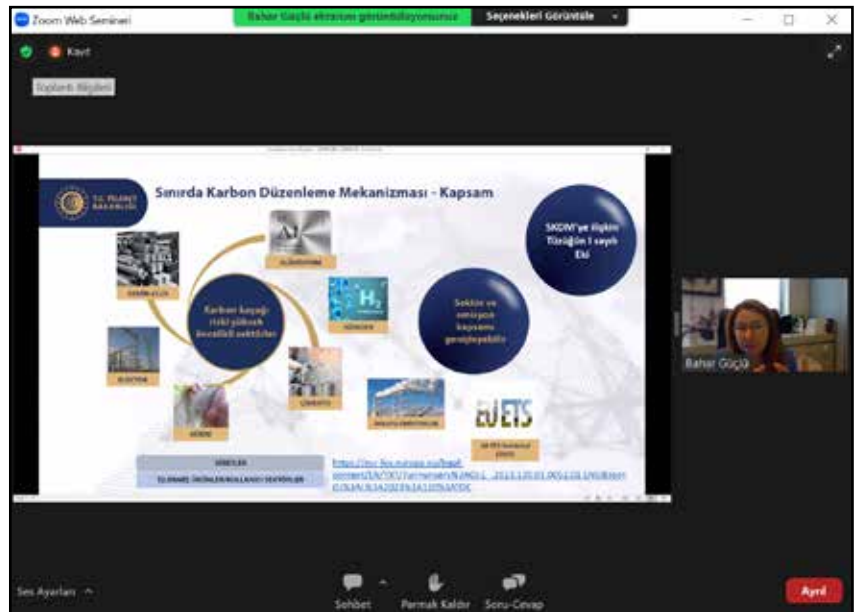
Zoom Web Semineri

Bahar Güçlü ekranını görüntülüyorsunuz

Seçenekleri Görüntüle

Kayıt

Toplantı Bilgileri

T.C. TİCARET BAKANLIĞI

Sınırda Karbon Düzenleme Mekanizması - Kapsam

SKDM'ye ilişkin Tüzüğün I sayılı Eki

ALÜMİNYUM

DEMİR-ÇELİK

$H_2$

HİDROJEN

Karbon kaçağı riski yüksek öncelikli sektörler

Sektör ve emisyon kapsamı genişleyebilir

ELEKTRİK

ÇİMENTO

AB ETS

GÜBRE

DOLAYLI EMİSYONLAR

AB ETS kapsamı (2026)

ÜRÜNLER

İLERİ ÜRÜNLER/KULLANICI SEKTÖRLER

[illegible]

Bahar Güçlü

Ses Ayarları

Sohbet

Parmak Kaldır

Soru-Cevap

Ayrıl